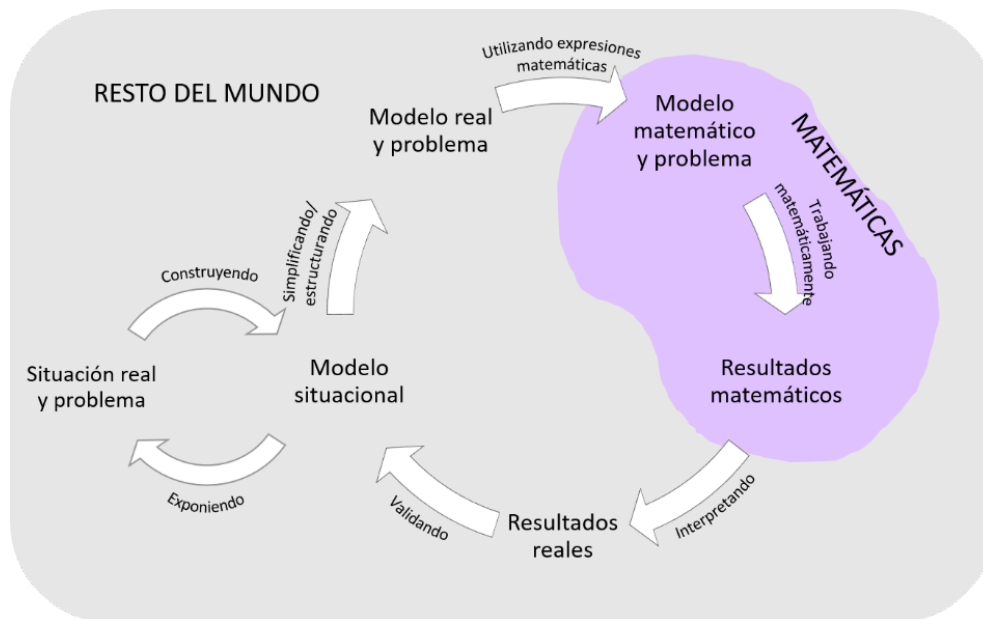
RESTO DEL MUNDO

Utilizando expresiones matemáticas

Modelo real y problema

Modelo matemático y problema

MATEMÁTICAS

Trabajando matemáticamente

Simplificando/ estructurando

Construyendo

Situación real y problema

Modelo situacional

Resultados matemáticos

Exponiendo

Validando

Resultados reales

Interpretando